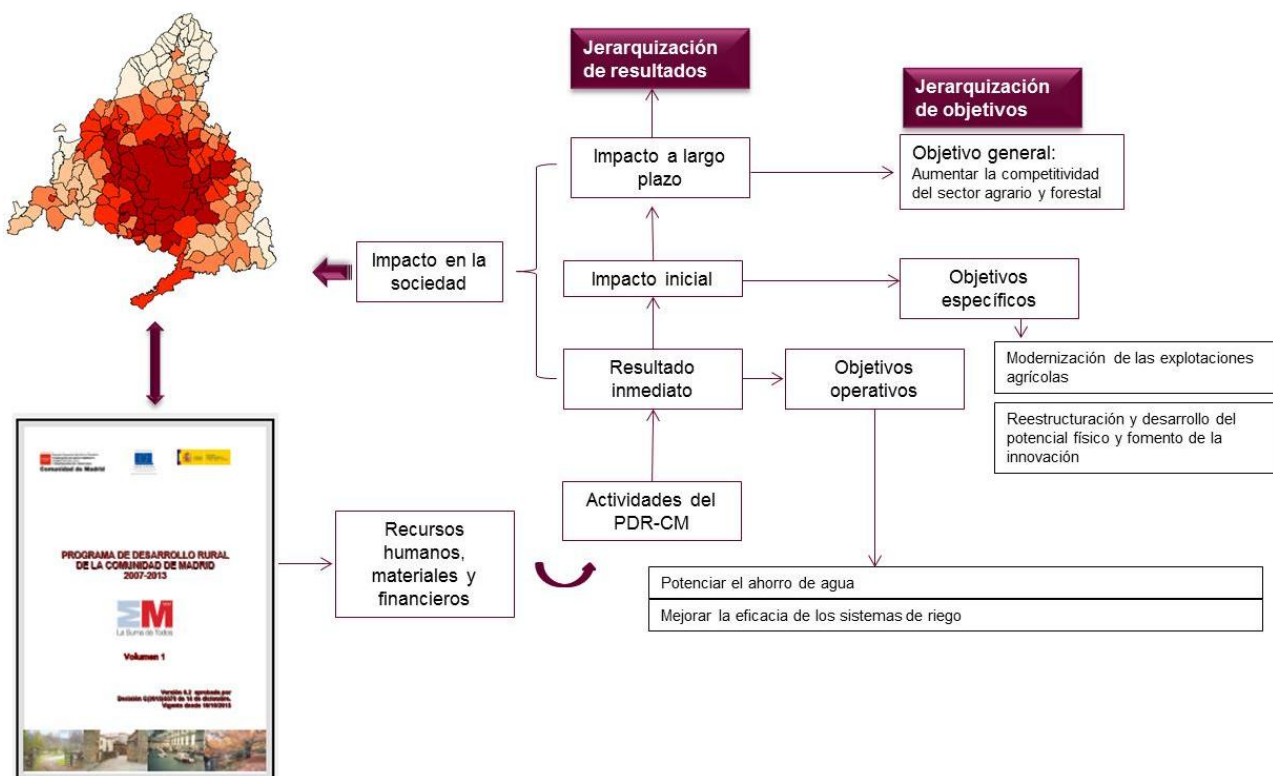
Jerarquización de resultados

Jerarquización de objetivos

Impacto a largo plazo

Objetivo general:
Aumentar la competitividad del sector agrario y forestal

Impacto en la sociedad

Impacto inicial

Objetivos específicos

Modernización de las explotaciones agrícolas

Reestructuración y desarrollo del potencial físico y fomento de la innovación

Resultado inmediato

Objetivos operativos

Actividades del PDR-CM

Recursos humanos, materiales y financieros

Potenciar el ahorro de agua

Mejorar la eficacia de los sistemas de riego

Comunidad de Madrid

PROGRAMA DE DESARROLLO RURAL DE LA COMUNIDAD DE MADRID 2007-2013

La Suma de Todos

Volumen 1

Versión 8.2 aprobada por Decisión C(2013)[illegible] de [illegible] de diciembre. Vigente desde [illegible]